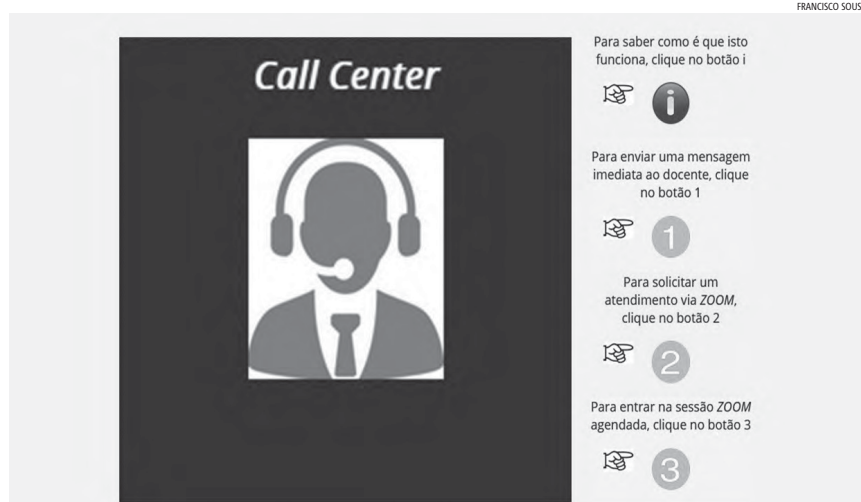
FRANCISCO SOUS

Call Center

Para saber como é que isto funciona, clique no botão i

i

Para enviar uma mensagem imediata ao docente, clique no botão 1

1

Para solicitar um atendimento via *ZOOM*, clique no botão 2

2

Para entrar na sessão *ZOOM* agendada, clique no botão 3

3